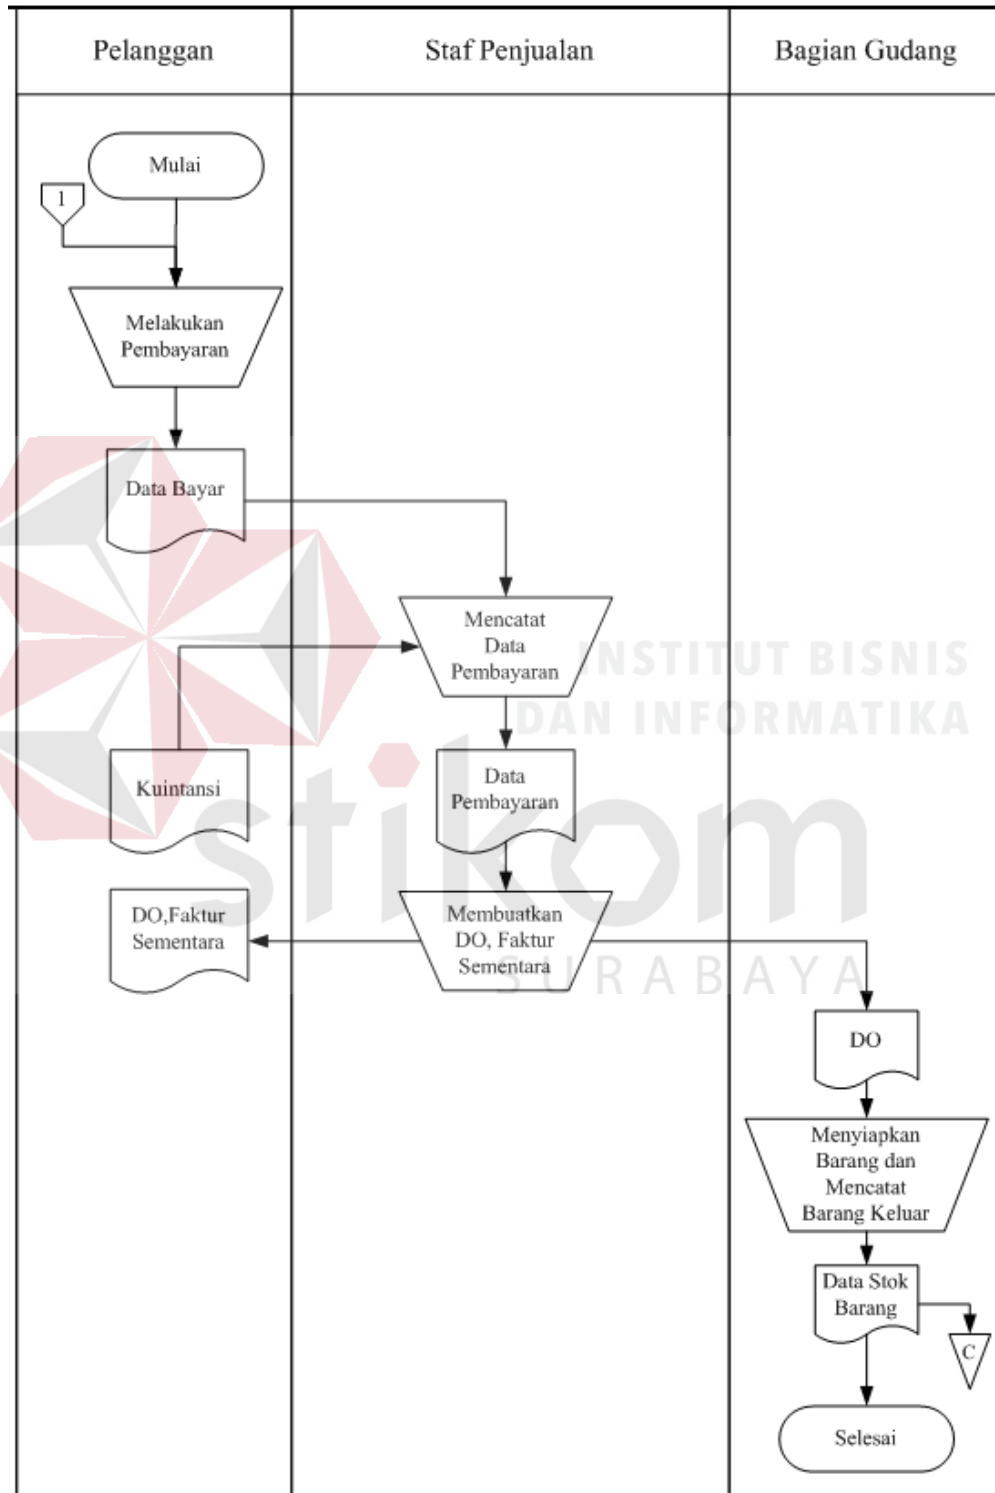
| Pelanggan | Staf Penjualan | Bagian Gudang |
|---|---|---|

Mulai

1

Melakukan Pembayaran

Data Bayar

Mencatat Data Pembayaran

INSTITUT BISNIS DAN INFORMATIKA

Kuintansi

Data Pembayaran

stikom

DO,Faktur Sementara

Membuatkan DO, Faktur Sementara

SURABAYA

DO

Menyiapkan Barang dan Mencatat Barang Keluar

Data Stok Barang

C

Selesai